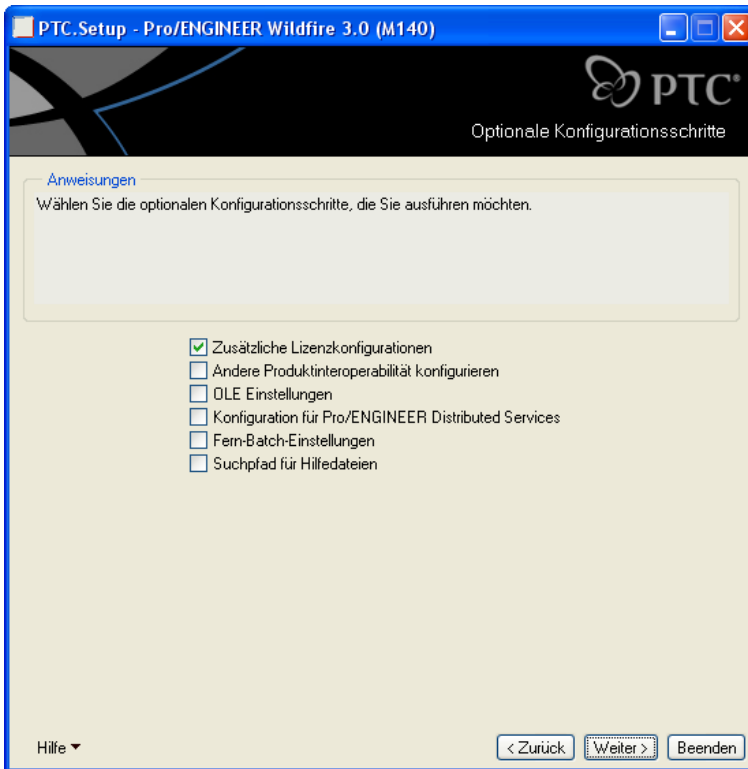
PTC.Setup - Pro/ENGINEER Wildfire 3.0 (M140)

PTC®

Optionale Konfigurationsschritte

Anweisungen

Wählen Sie die optionalen Konfigurationsschritte, die Sie ausführen möchten.

Zusätzliche Lizenzkonfigurationen
Andere Produktinteroperabilität konfigurieren
OLE Einstellungen
Konfiguration für Pro/ENGINEER Distributed Services
Fern-Batch-Einstellungen
Suchpfad für Hilfedateien

Hilfe

< Zurück
Weiter >
Beenden